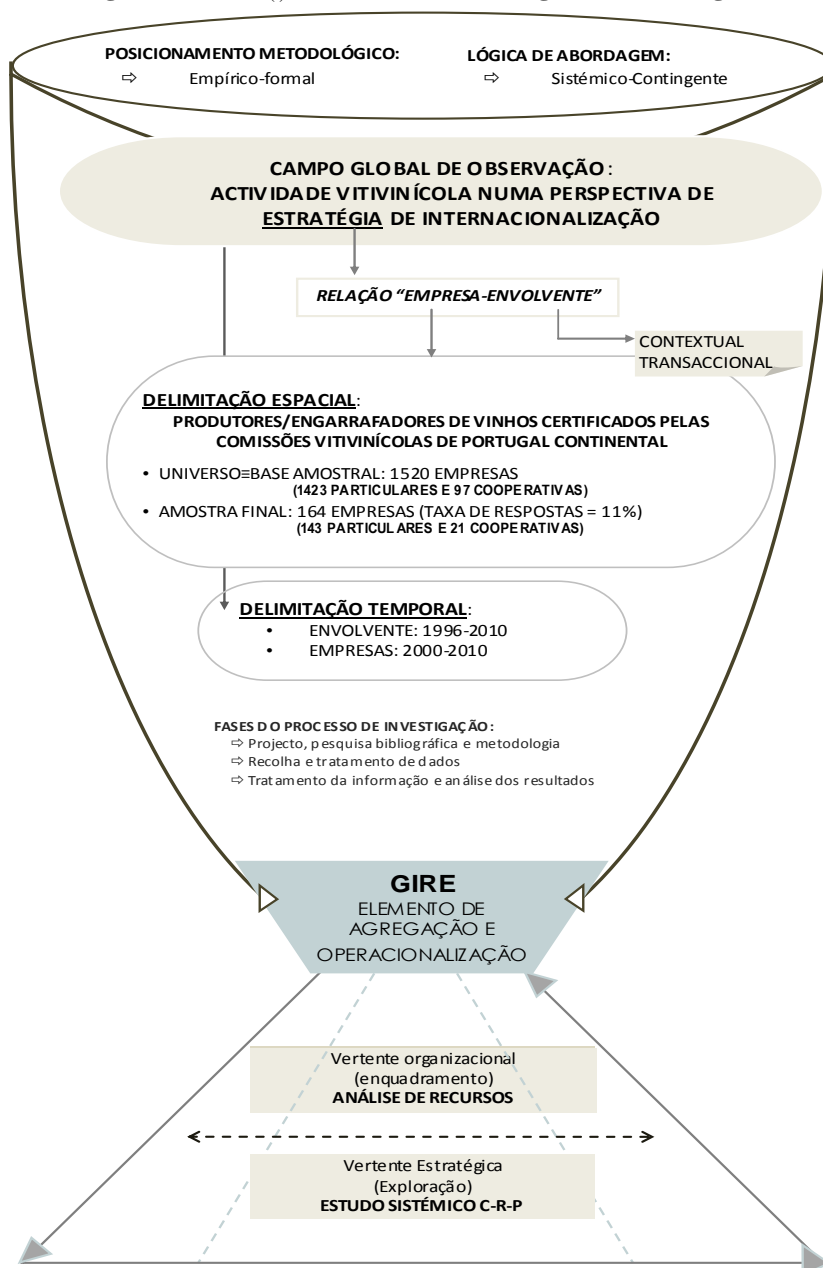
POSICIONAMENTO METODOLÓGICO:
⇨ Empírico-formal

LÓGICA DE ABORDAGEM:
⇨ Sistémico-Contingente

CAMPO GLOBAL DE OBSERVAÇÃO:
ACTIVIDADE VITIVINÍCOLA NUMA PERSPECTIVA DE ESTRATÉGIA DE INTERNACIONALIZAÇÃO

RELAÇÃO "EMPRESA-ENVOLVENTE"

CONTEXTUAL
TRANSACCIONAL

DELIMITAÇÃO ESPACIAL:
PRODUTORES/ENGARRAFADORES DE VINHOS CERTIFICADOS PELAS COMISSÕES VITIVINÍCOLAS DE PORTUGAL CONTINENTAL

• UNIVERSO≡BASE AMOSTRAL: 1520 EMPRESAS
(1423 PARTICULARES E 97 COOPERATIVAS)
• AMOSTRA FINAL: 164 EMPRESAS (TAXA DE RESPOSTAS = 11%)
(143 PARTICULARES E 21 COOPERATIVAS)

DELIMITAÇÃO TEMPORAL:
• ENVOLVENTE: 1996-2010
• EMPRESAS: 2000-2010

FASES DO PROCESSO DE INVESTIGAÇÃO:
⇨ Projecto, pesquisa bibliográfica e metodologia
⇨ Recolha e tratamento de dados
⇨ Tratamento da informação e análise dos resultados

GIRE
ELEMENTO DE AGREGAÇÃO E OPERACIONALIZAÇÃO

Vertente organizacional
(enquadramento)
ANÁLISE DE RECURSOS

Vertente Estratégica
(Exploração)
ESTUDO SISTÉMICO C-R-P